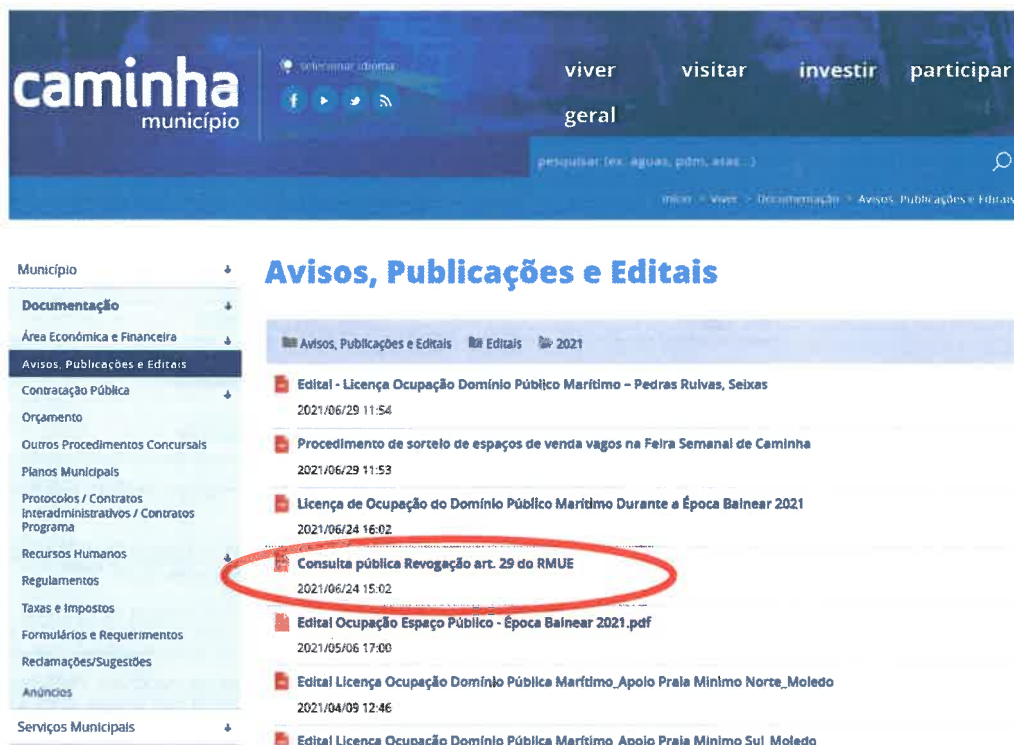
caminha
município

Selecionar idioma

viver visitar investir participar geral

pesquisar (ex: aguas, pdm, atas...)

Início > Viver > Documentação > Avisos, Publicações e Editais

Município
Documentação
Área Económica e Financeira
Avisos, Publicações e Editais
Contratação Pública
Orçamento
Outros Procedimentos Concursais
Planos Municipais
Protocolos / Contratos Interadministrativos / Contratos Programa
Recursos Humanos
Regulamentos
Taxas e Impostos
Formulários e Requerimentos
Reclamações/Sugestões
Anúncios
Serviços Municipais

Avisos, Publicações e Editais

Avisos, Publicações e Editais Editais 2021

Edital - Licença Ocupação Domínio Público Marítimo – Pedras Ruivas, Seixas
2021/06/29 11:54

Procedimento de sorteio de espaços de venda vagos na Feira Semanal de Caminha
2021/06/29 11:53

Licença de Ocupação do Domínio Público Marítimo Durante a Época Balnear 2021
2021/06/24 16:02

Consulta pública Revogação art. 29 do RMUE
2021/06/24 15:02

Edital Ocupação Espaço Público - Época Balnear 2021.pdf
2021/05/06 17:00

Edital Licença Ocupação Domínio Público Marítimo_Apoio Praia Minimo Norte_Moledo
2021/04/09 12:46

Edital Licença Ocupação Domínio Pública Marítimo_Apoio Praia Minimo Sul_Moledo